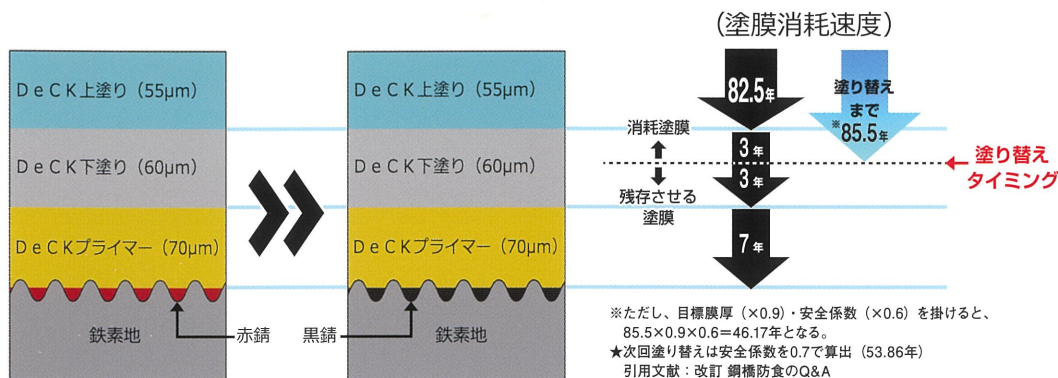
(塗膜消耗速度)

ＤｅＣＫ上塗り（55μm）

ＤｅＣＫ下塗り（60μm）

ＤｅＣＫプライマー（70μm）

鉄素地

赤錆

黒錆

ＤｅＣＫ上塗り（55μm）

ＤｅＣＫ下塗り（60μm）

ＤｅＣＫプライマー（70μm）

鉄素地

82.5年

塗り替えまで ※85.5年

消耗塗膜

残存させる塗膜

3年

3年

7年

塗り替えタイミング

※ただし、目標膜厚（×0.9）・安全係数（×0.6）を掛けると、85.5×0.9×0.6＝46.17年となる。

★次回塗り替えは安全係数を0.7で算出（53.86年）

引用文献：改訂 鋼橋防食のQ&A